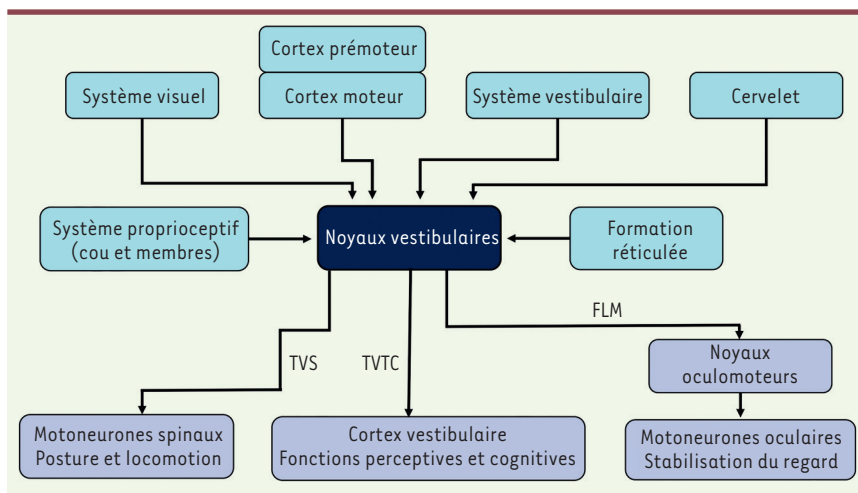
Cortex prémoteur

Système visuel

Cortex moteur

Système vestibulaire

Cervelet

Système proprioceptif (cou et membres)

Noyaux vestibulaires

Formation réticulée

FLM

TVS

TVTC

Noyaux oculomoteurs

Motoneurones spinaux Posture et locomotion

Cortex vestibulaire Fonctions perceptives et cognitives

Motoneurones oculaires Stabilisation du regard